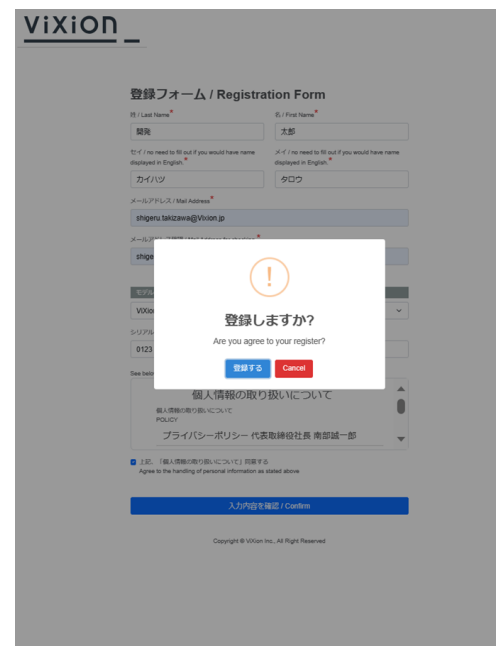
ViXion _

登録フォーム / Registration Form

姓 / Last Name*
開発

名 / First Name*
太郎

セイ / no need to fill out if you would have name displayed in English.*
カイハツ

メイ / no need to fill out if you would have name displayed in English.*
タロウ

メールアドレス / Mail Address*
shigeru.takizawa@Vixion.jp

メールア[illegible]*
shige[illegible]

モデル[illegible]
ViXio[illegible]

シリアル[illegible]
0123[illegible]

See belo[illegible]

!

登録しますか?

Are you agree to your register?

登録する
Cancel

個人情報の取り扱いについて
個人情報の取り扱いについて
POLICY
プライバシーポリシー 代表取締役社長 南部誠一郎

上記、「個人情報の取り扱いについて」同意する
Agree to the handling of personal information as stated above

入力内容を確認 / Confirm

Copyright © ViXion Inc., All Right Reserved